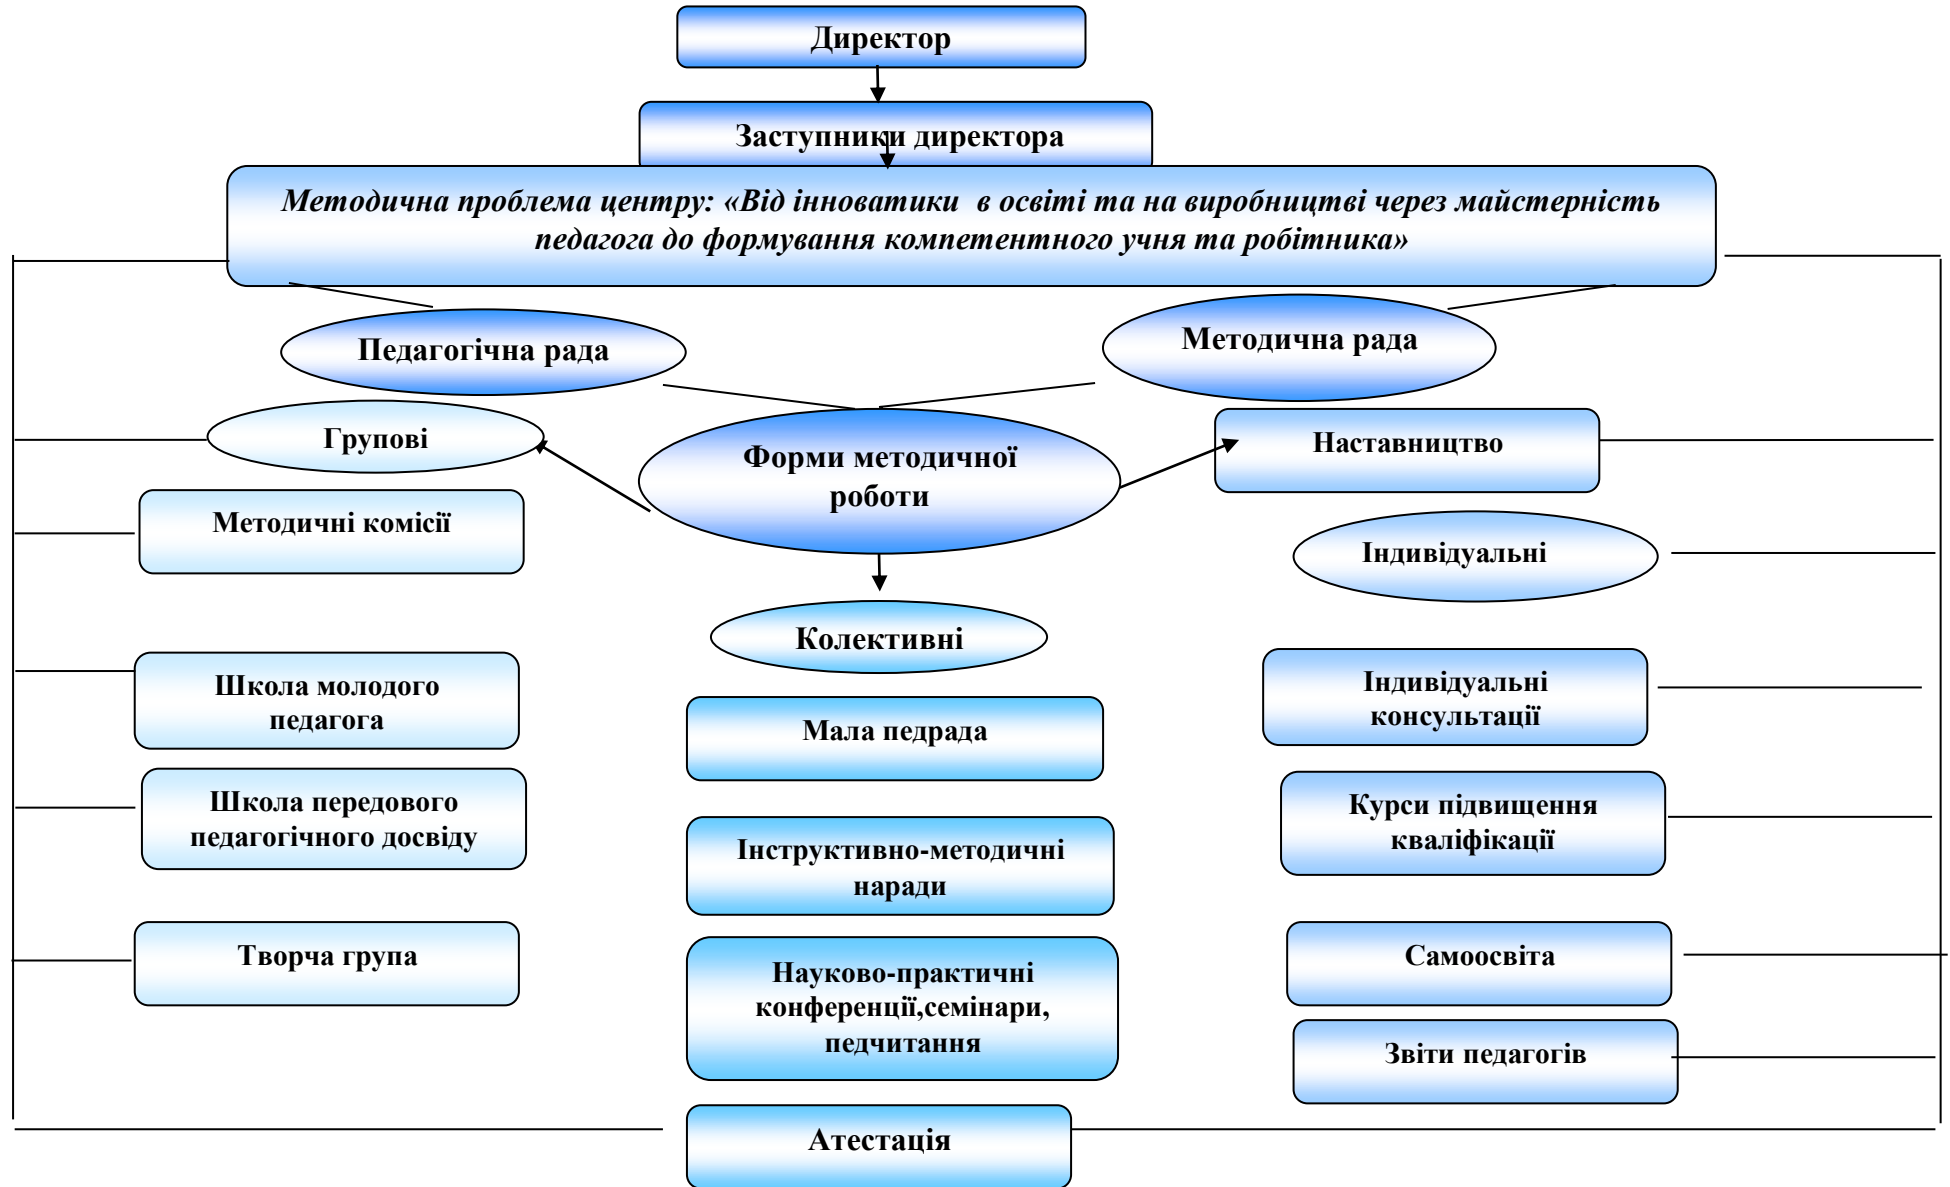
Директор

Заступники директора

*Методична проблема центру: «Від інноватики в освіті та на виробництві через майстерність педагога до формування компетентного учня та робітника»*

Педагогічна рада

Методична рада

Групові

Форми методичної роботи

Наставництво

Методичні комісії

Індивідуальні

Колективні

Школа молодого педагога

Мала педрада

Індивідуальні консультації

Школа передового педагогічного досвіду

Інструктивно-методичні наради

Курси підвищення кваліфікації

Творча група

Науково-практичні конференції,семінари, педчитання

Самоосвіта

Звіти педагогів

Атестація